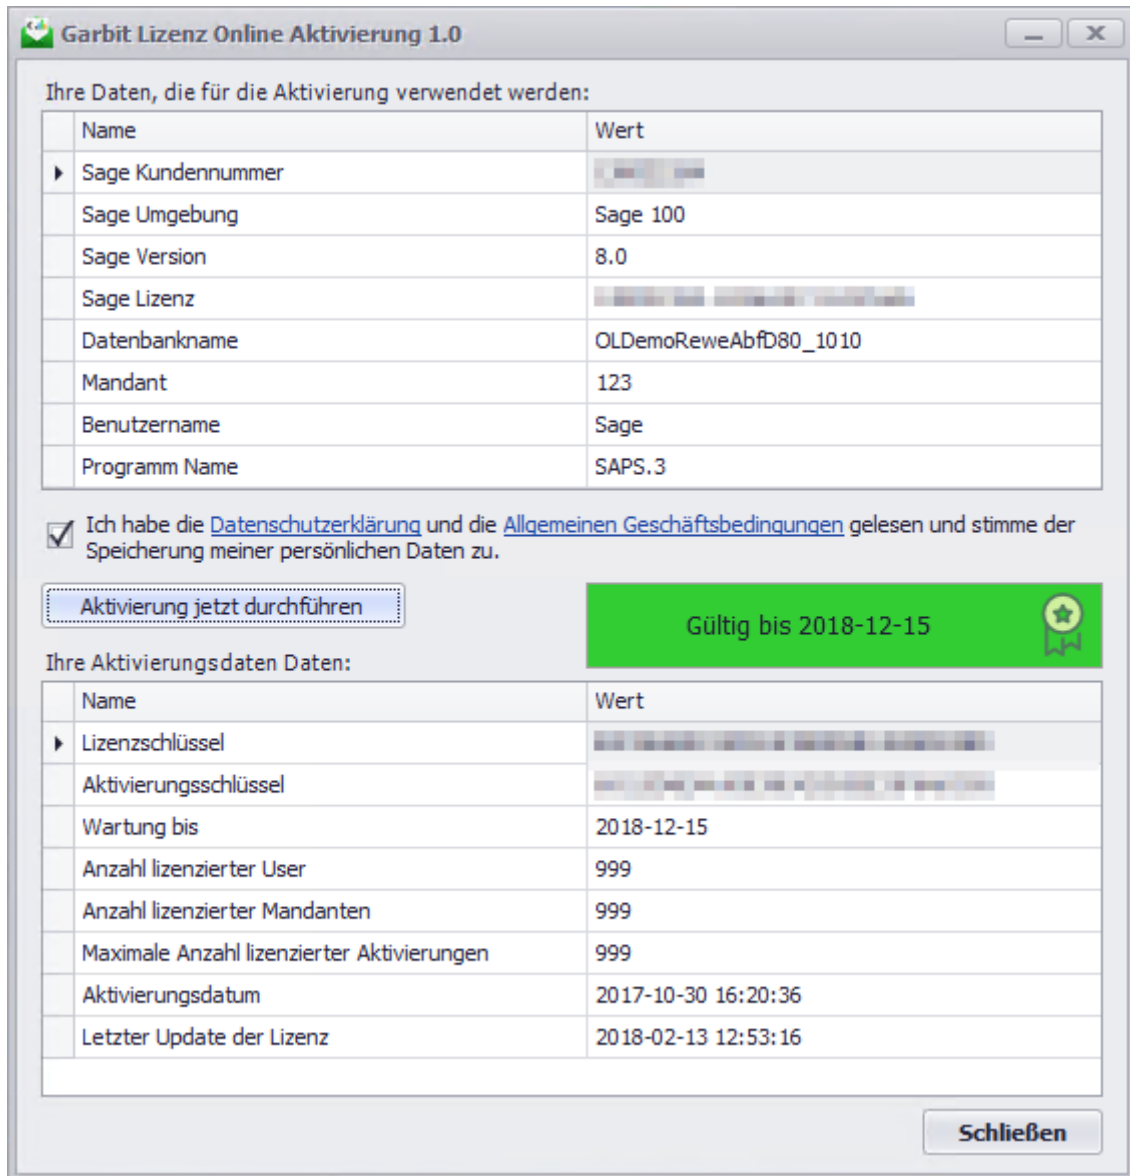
Garbit Lizenz Online Aktivierung 1.0

Ihre Daten, die für die Aktivierung verwendet werden:

| Name | Wert |
|---|---|
| Sage Kundennummer | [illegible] |
| Sage Umgebung | Sage 100 |
| Sage Version | 8.0 |
| Sage Lizenz | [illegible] |
| Datenbankname | OLDemoReweAbfD80_1010 |
| Mandant | 123 |
| Benutzername | Sage |
| Programm Name | SAPS.3 |

Ich habe die Datenschutzerklärung und die Allgemeinen Geschäftsbedingungen gelesen und stimme der Speicherung meiner persönlichen Daten zu.

Aktivierung jetzt durchführen

Gültig bis 2018-12-15

Ihre Aktivierungsdaten Daten:

| Name | Wert |
|---|---|
| Lizenzschlüssel | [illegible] |
| Aktivierungsschlüssel | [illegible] |
| Wartung bis | 2018-12-15 |
| Anzahl lizenzierter User | 999 |
| Anzahl lizenzierter Mandanten | 999 |
| Maximale Anzahl lizenzierter Aktivierungen | 999 |
| Aktivierungsdatum | 2017-10-30 16:20:36 |
| Letzter Update der Lizenz | 2018-02-13 12:53:16 |

Schließen